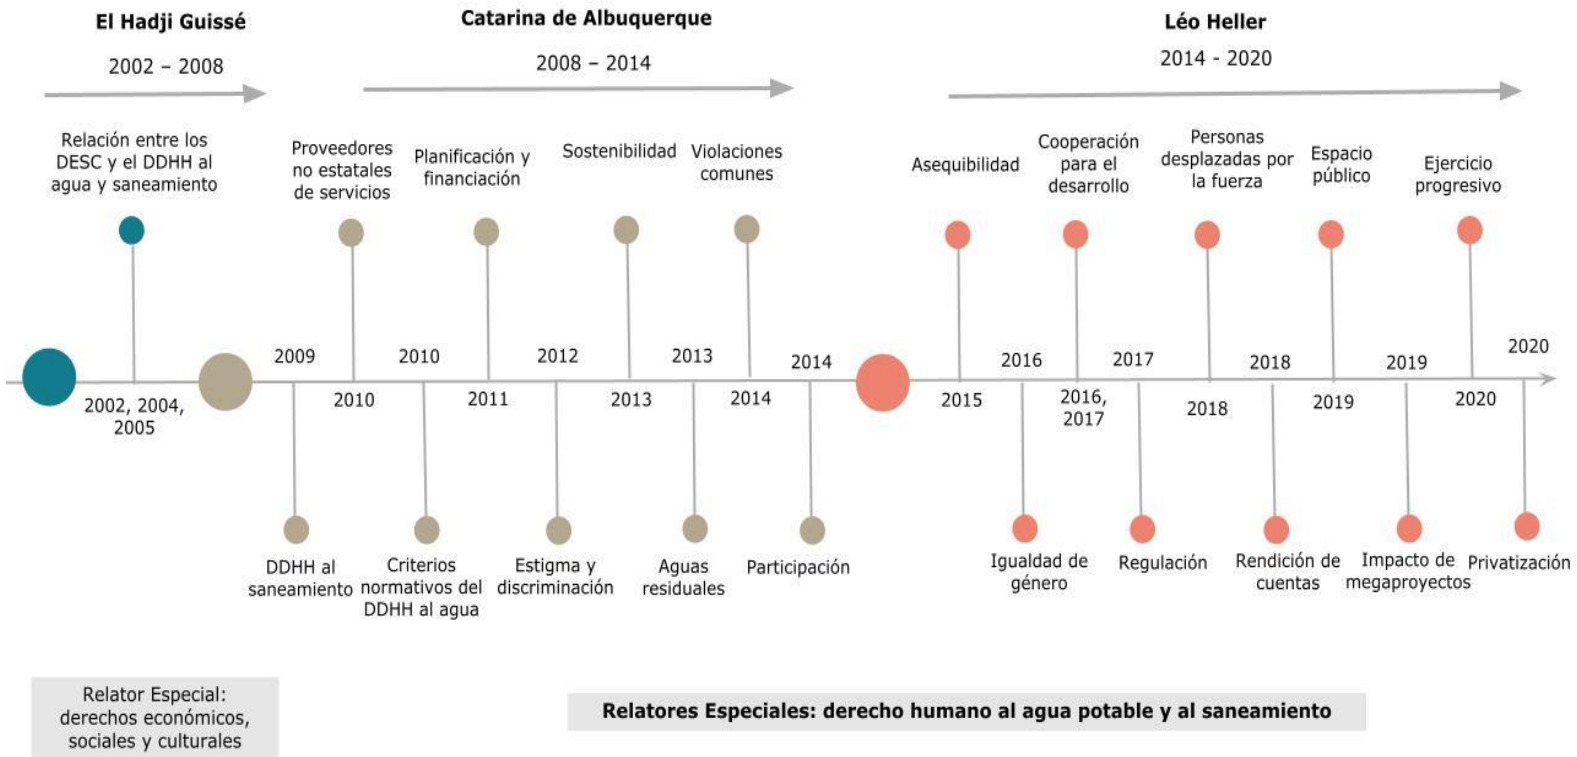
El Hadji Guissé

2002 – 2008

Catarina de Albuquerque

2008 – 2014

Léo Heller

2014 - 2020

Relación entre los DESC y el DDHH al agua y saneamiento

2002, 2004, 2005

Proveedores no estatales de servicios

2010

Planificación y financiación

2011

Sostenibilidad

2013

Violaciones comunes

2014

2009

DDHH al saneamiento

2010

Criterios normativos del DDHH al agua

2012

Estigma y discriminación

2013

Aguas residuales

2014

Participación

Asequibilidad

2015

Cooperación para el desarrollo

2016, 2017

Personas desplazadas por la fuerza

2018

Espacio público

2019

Ejercicio progresivo

2020

2016

Igualdad de género

2017

Regulación

2018

Rendición de cuentas

2019

Impacto de megaproyectos

2020

Privatización

Relator Especial: derechos económicos, sociales y culturales

Relatores Especiales: derecho humano al agua potable y al saneamiento